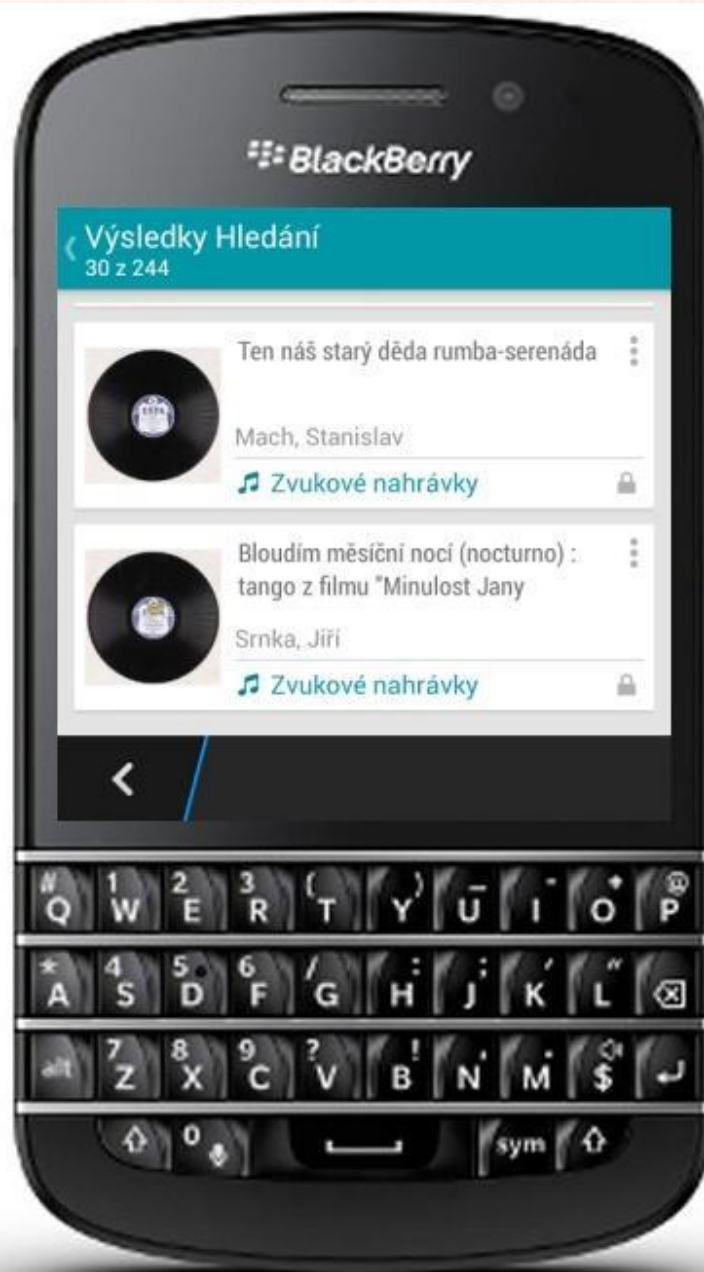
BlackBerry

Výsledky Hledání
30 z 244

Ten náš starý děda rumba-serenáda

Mach, Stanislav

Zvukové nahrávky

Bloudím měsíční nocí (nocturno) : tango z filmu "Minulost Jany

Srnka, Jiří

Zvukové nahrávky

#
Q
1
W
2
E
3
R
(
T
)
Y
_
U
-
I
+
O
@
P

*
A
4
S
5
D
6
F
/
G
:
H
;
J
'
K
"
L

alt
7
Z
8
X
9
C
?
V
!
B
,
N
.
M
$

0

sym